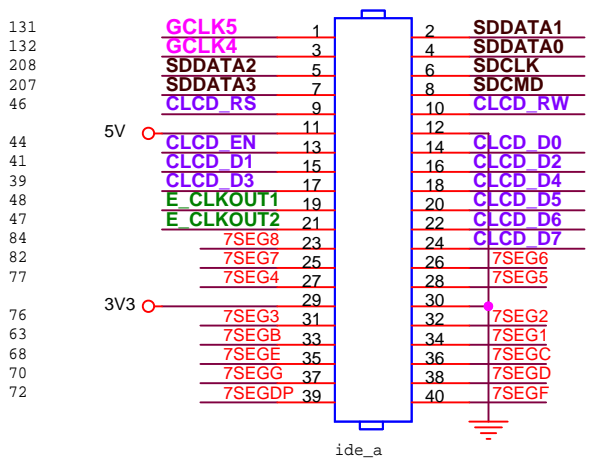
131 GCLK5 1 2 SDDATA1
132 GCLK4 3 4 SDDATA0
208 SDDATA2 5 6 SDCLK
207 SDDATA3 7 8 SDCMD
46 CLCD_RS 9 10 CLCD_RW
5V 11 12
44 CLCD_EN 13 14 CLCD_D0
41 CLCD_D1 15 16 CLCD_D2
39 CLCD_D3 17 18 CLCD_D4
48 E_CLKOUT1 19 20 CLCD_D5
47 E_CLKOUT2 21 22 CLCD_D6
84 7SEG8 23 24 CLCD_D7
82 7SEG7 25 26 7SEG6
77 7SEG4 27 28 7SEG5
3V3 29 30
76 7SEG3 31 32 7SEG2
63 7SEGB 33 34 7SEG1
68 7SEGE 35 36 7SEGC
70 7SEGG 37 38 7SEGD
72 7SEGDP 39 40 7SEGF
ide_a